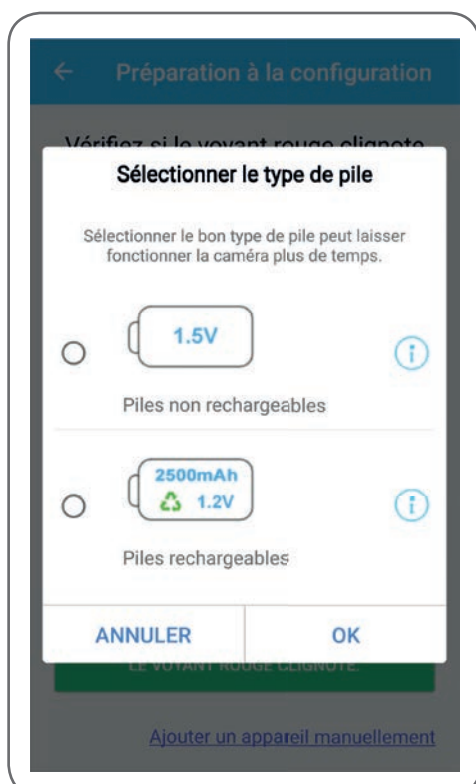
← Préparation à la configuration

Vérifiez si le voyant rouge clignote

Sélectionner le type de pile

Sélectionner le bon type de pile peut laisser fonctionner la caméra plus de temps.

1.5V

Piles non rechargeables

2500mAh
1.2V

Piles rechargeables

ANNULER

OK

LE VOYANT ROUGE CLIGNOTE.

Ajouter un appareil manuellement